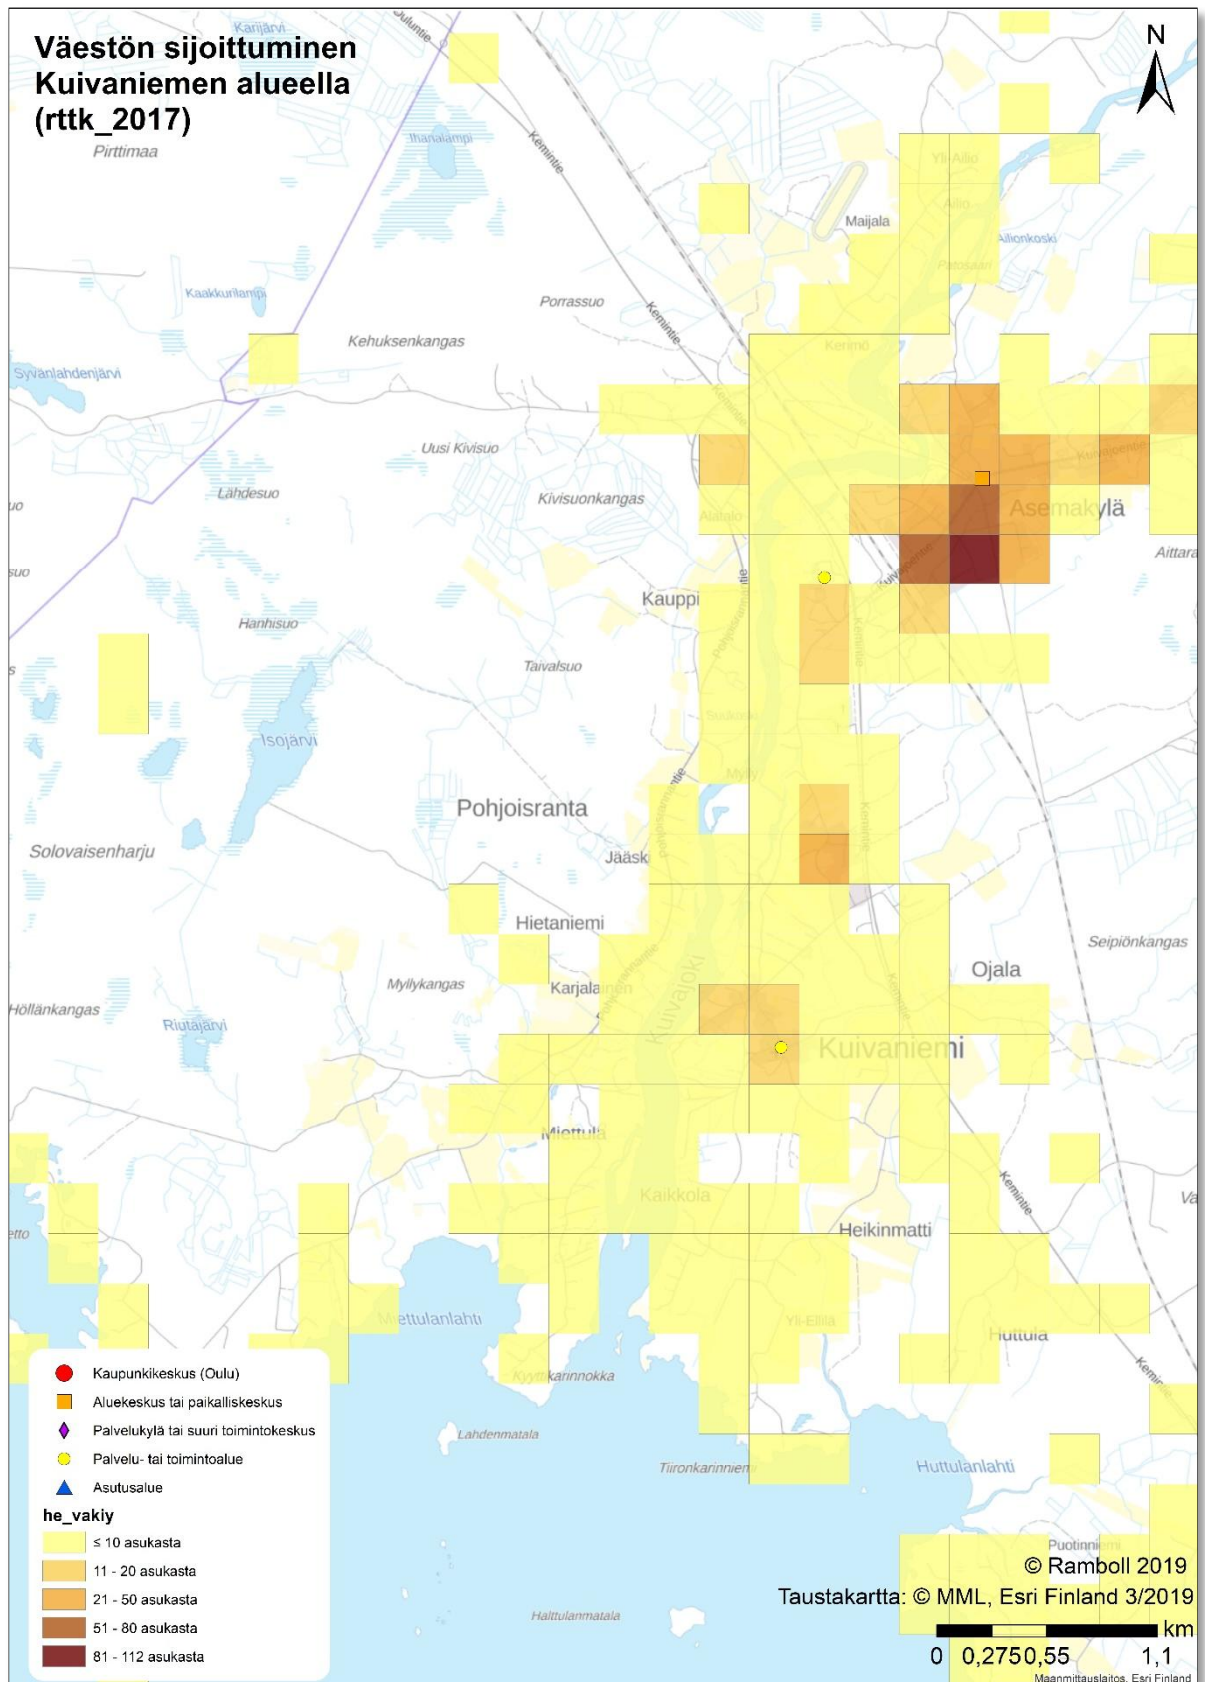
Väestön sijoittuminen Kuivaniemen alueella (rttk_2017)

N

Karijärvi
Juluntie
Ihanalampi
Pirttimaa
Kemintie
Yli-Ailio
Ailio
Maijala
Ailionkoski
Patosaari
Kaakkurilampi
Porrassuo
Kemintie
Kehuksenkangas
Kerimö
Syvanlahdenjärvi
Uusi Kivisuo
Lähdesuo
Kivisuonkangas
Alatalo
Asemakylä
Aittara
Kauppi
Hanhisuo
Taivalsuo
Isojärvi
Pohjoisranta
Solovaisenharju
Jääski
Hietaniemi
Seipiönkangas
Ojala
Myllykangas
Karjalainen
Höllänkangas
Riutajärvi
Kuivajoki
Kuivaniemi
Miettula
Kaikkola
Heikinmatti
Kemintie
Mettulanlahti
Yli-Ellilä
Huttula
Kyyttkarinnokka
Lahdenmatala
Tiironkarinniemi
Huttulanlahti
Puotinniemi
Halttulanmatala

Kaupunkikeskus (Oulu)
Aluekeskus tai paikalliskeskus
Palvelukylä tai suuri toimintokeskus
Palvelu- tai toimintoalue
Asutusalue
he_vakiy
≤ 10 asukasta
11 - 20 asukasta
21 - 50 asukasta
51 - 80 asukasta
81 - 112 asukasta

© Ramboll 2019
Taustakartta: © MML, Esri Finland 3/2019
km
0 0,275 0,55 1,1
Maanmittauslaitos, Esri Finland